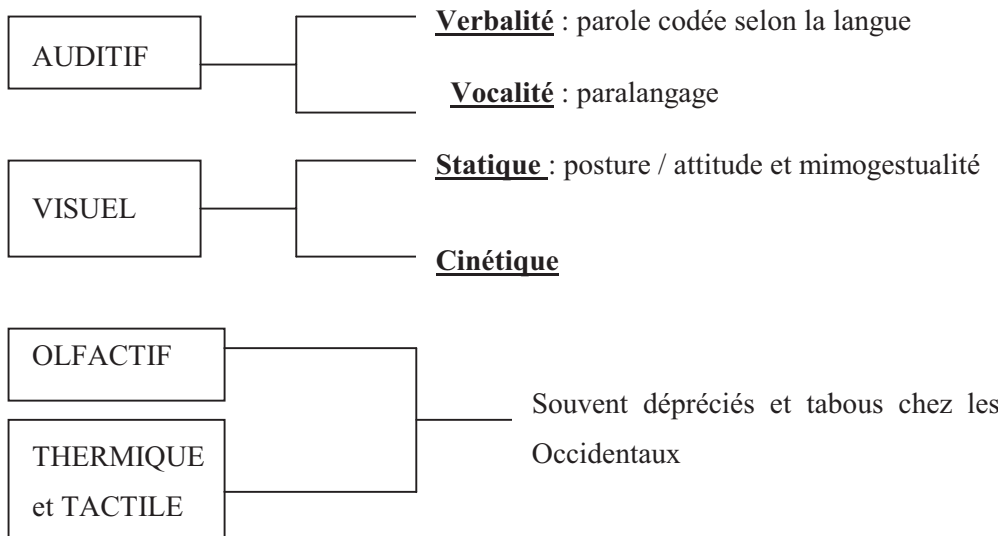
AUDITIF

Verbalité : parole codée selon la langue

Vocalité : paralangage

VISUEL

Statique : posture / attitude et mimogestualité

Cinétique

OLFACTIF

THERMIQUE et TACTILE

Souvent dépréciés et tabous chez les Occidentaux